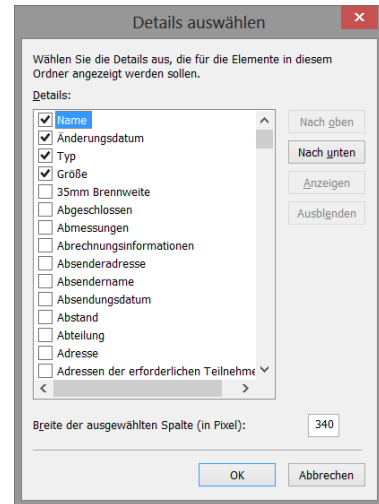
Details auswählen

Wählen Sie die Details aus, die für die Elemente in diesem Ordner angezeigt werden sollen.

Details:

Name
Änderungsdatum
Typ
Größe
35mm Brennweite
Abgeschlossen
Abmessungen
Abrechnungsinformationen
Absenderadresse
Absendername
Absendungsdatum
Abstand
Abteilung
Adresse
Adressen der erforderlichen Teilnehme

Nach oben
Nach unten
Anzeigen
Ausblenden

Breite der ausgewählten Spalte (in Pixel): 340

OK
Abbrechen